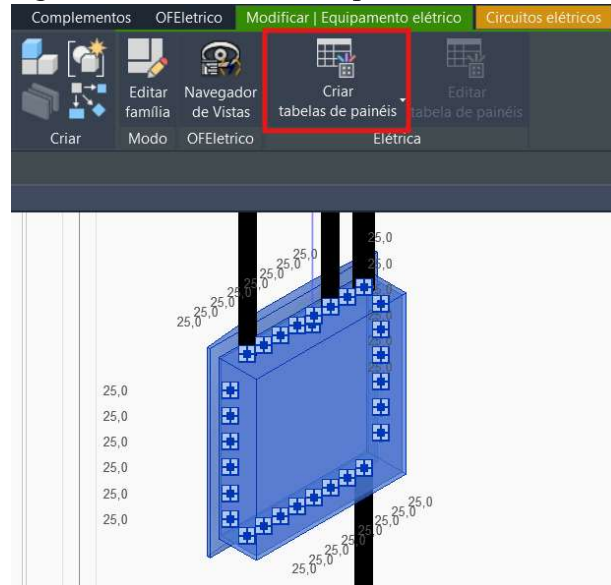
Complementos OFEletrico Modificar | Equipamento elétrico Circuitos elétricos

Editar família
Navegador de Vistas
Criar tabelas de painéis
Editar tabela de painéis

Criar Modo OFEletrico Elétrica

25,0
25,0
25,0
25,0
25,0
25,0
25,0
25,0
25,0
25,0
25,0
25,0
25,0
25,0
25,0
25,0
25,0
25,0
25,0
25,0
25,0